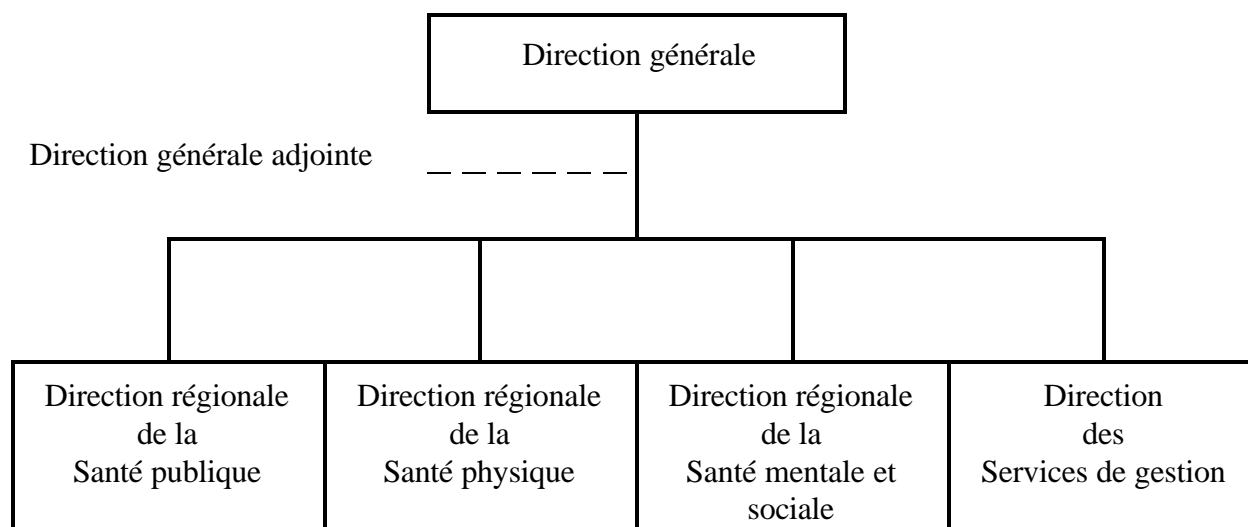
Direction générale

Direction générale adjointe

Direction régionale de la Santé publique

Direction régionale de la Santé physique

Direction régionale de la Santé mentale et sociale

Direction des Services de gestion